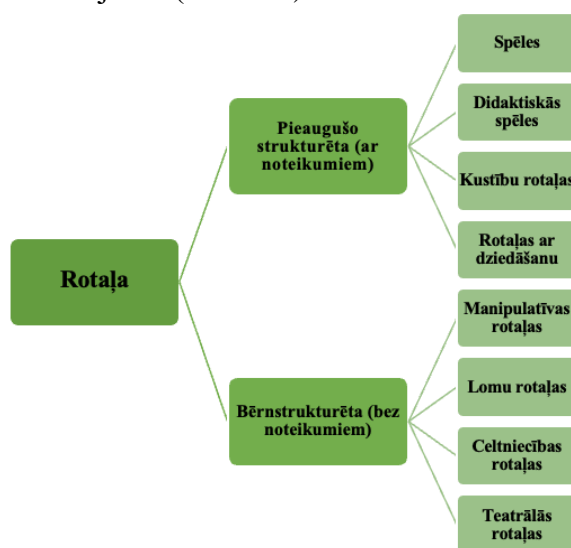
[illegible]

Rotaļa

Pieaugušo strukturēta (ar noteikumiem)

Spēles

Didaktiskās spēles

Kustību rotaļas

Rotaļas ar dziedāšanu

Bērnstrukturēta (bez noteikumiem)

Manipulatīvas rotaļas

Lomu rotaļas

Celtniecības rotaļas

Teatrālās rotaļas